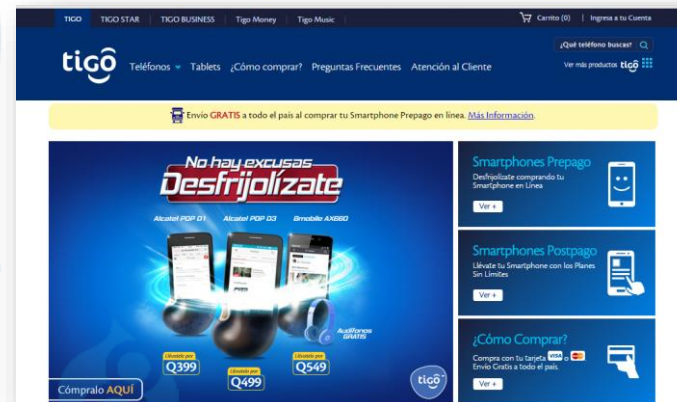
TIGO | TIGO STAR | TIGO BUSINESS | Tigo Money | Tigo Music

Carrito (0) | Ingresa a tu Cuenta

tigo

Teléfonos Tablets ¿Cómo comprar? Preguntas Frecuentes Atención al Cliente

¿Qué teléfono buscas?

Ver más productos tigo

Envío GRATIS a todo el país al comprar tu Smartphone Prepago en línea. Más Información.

No hay excusas Desfrijolízate

Alcatel POP D1 Alcatel POP D3 Bmobile AX660

Audífonos GRATIS

Llévatelo por Q399

Llévatelo por Q499

Llévatelo por Q549

Cómpralo AQUÍ

tigo

Smartphones Prepago
Desfrijolízate comprando tu Smartphone en Línea
Ver +

Smartphones Postpago
Llévatde tu Smartphone con los Planes Sin Límites
Ver +

¿Cómo Comprar?
Compra con tu tarjeta VISA o
Envío Gratis a todo el país.
Ver +